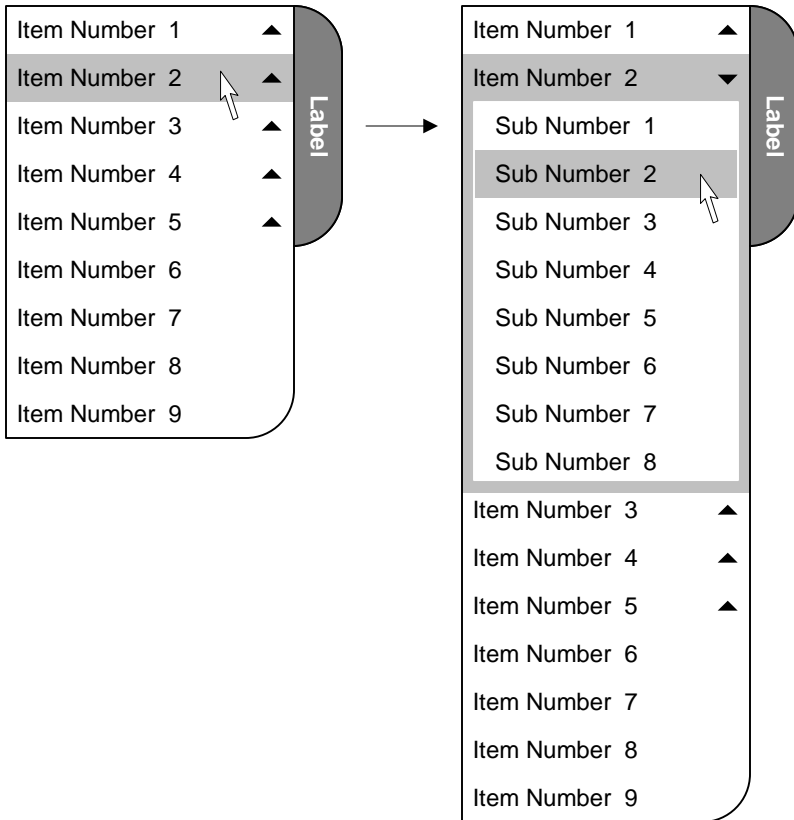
Item Number 1
Item Number 2
Item Number 3
Item Number 4
Item Number 5
Item Number 6
Item Number 7
Item Number 8
Item Number 9

Label

Item Number 1
Item Number 2
Sub Number 1
Sub Number 2
Sub Number 3
Sub Number 4
Sub Number 5
Sub Number 6
Sub Number 7
Sub Number 8
Item Number 3
Item Number 4
Item Number 5
Item Number 6
Item Number 7
Item Number 8
Item Number 9

Label